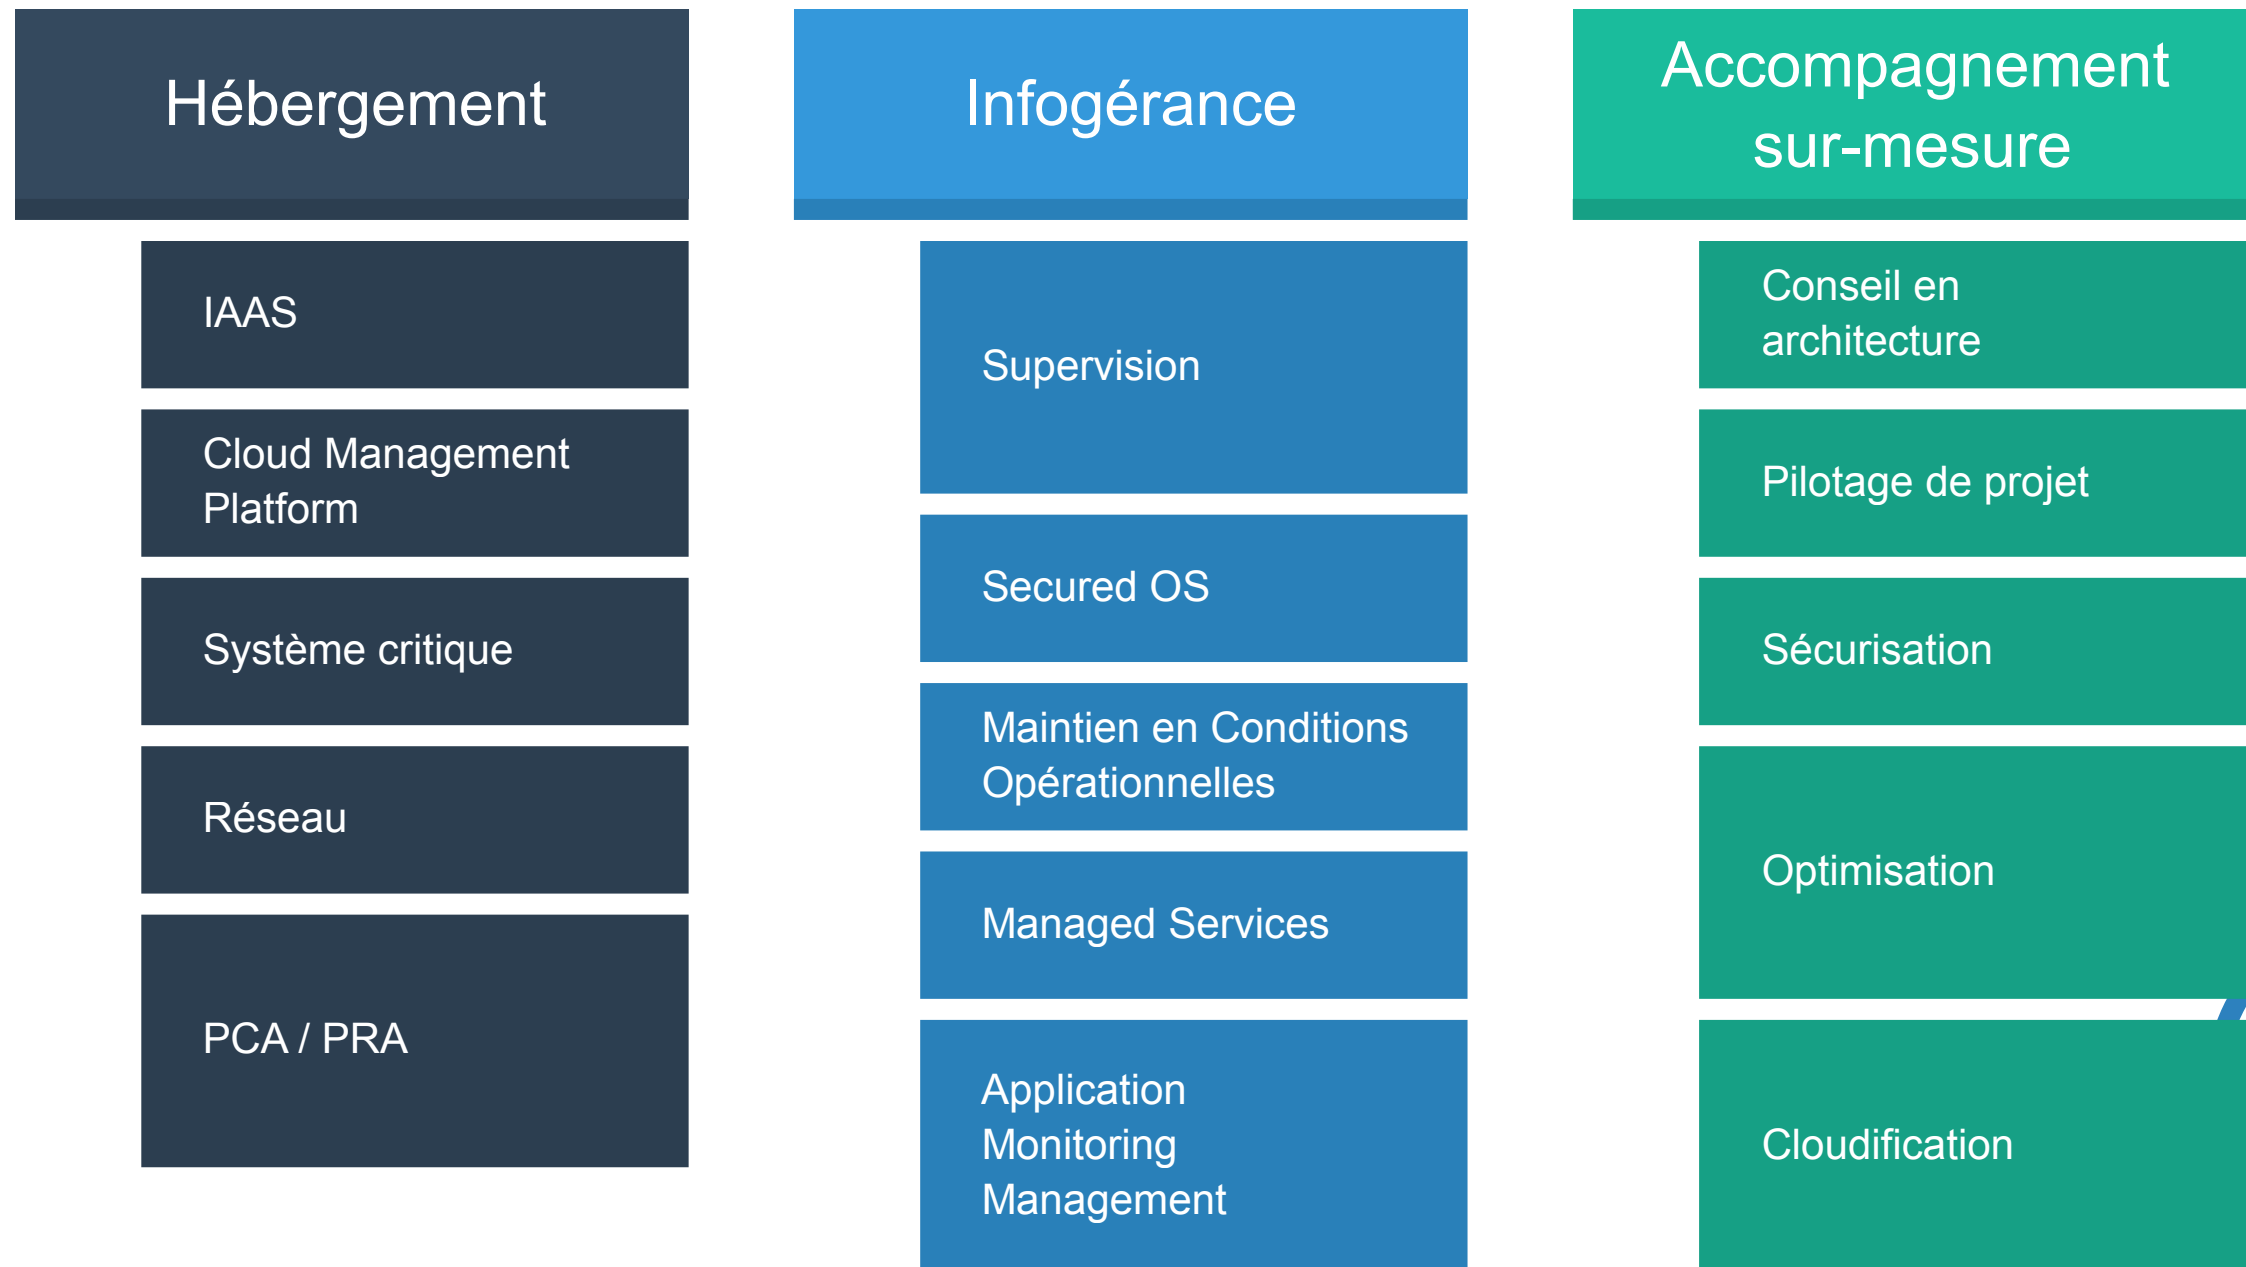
Hébergement

IAAS

Cloud Management Platform

Système critique

Réseau

PCA / PRA

Infogérance

Supervision

Secured OS

Maintien en Conditions Opérationnelles

Managed Services

Application Monitoring Management

Accompagnement sur-mesure

Conseil en architecture

Pilotage de projet

Sécurisation

Optimisation

Cloudification